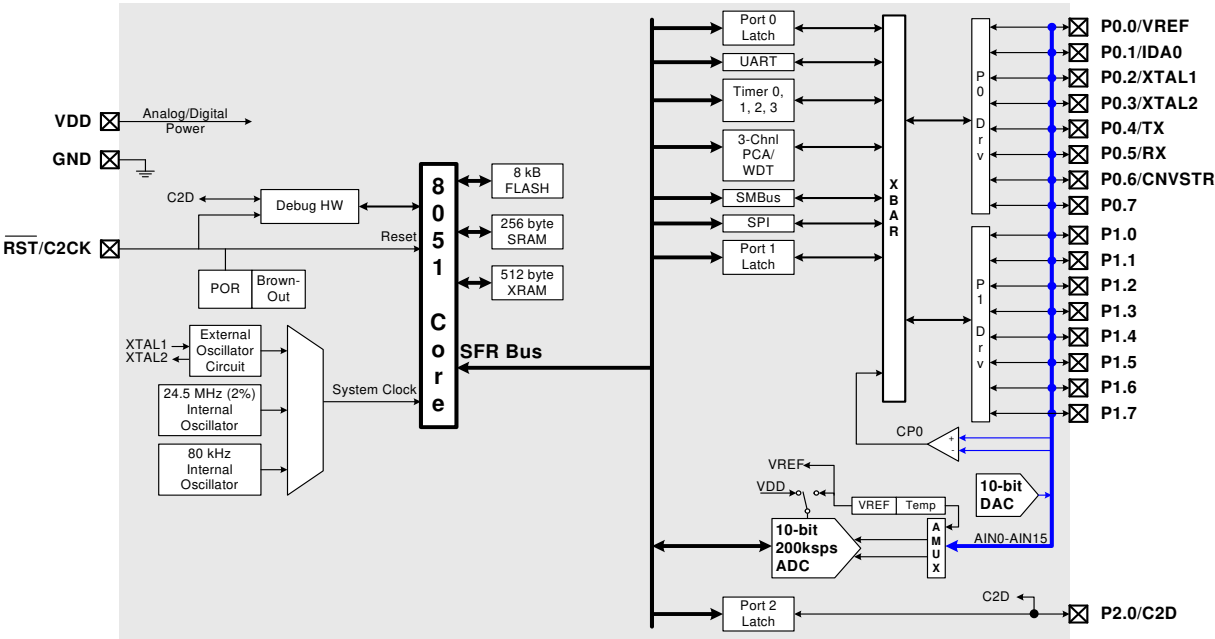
VDD
Analog/Digital Power
GND
C2D
Debug HW
$\overline{RST}$/C2CK
Reset
POR
Brown-Out
XTAL1
XTAL2
External Oscillator Circuit
24.5 MHz (2%) Internal Oscillator
80 kHz Internal Oscillator
System Clock
8051 Core
8 kB FLASH
256 byte SRAM
512 byte XRAM
SFR Bus
Port 0 Latch
UART
Timer 0, 1, 2, 3
3-Chnl PCA/ WDT
SMBus
SPI
Port 1 Latch
XBAR
P0 Drv
P1 Drv
P0.0/VREF
P0.1/IDA0
P0.2/XTAL1
P0.3/XTAL2
P0.4/TX
P0.5/RX
P0.6/CNVSTR
P0.7
P1.0
P1.1
P1.2
P1.3
P1.4
P1.5
P1.6
P1.7
CP0
+
-
VREF
VDD
VREF
Temp
10-bit DAC
10-bit 200ksps ADC
AMUX
AIN0-AIN15
C2D
Port 2 Latch
P2.0/C2D